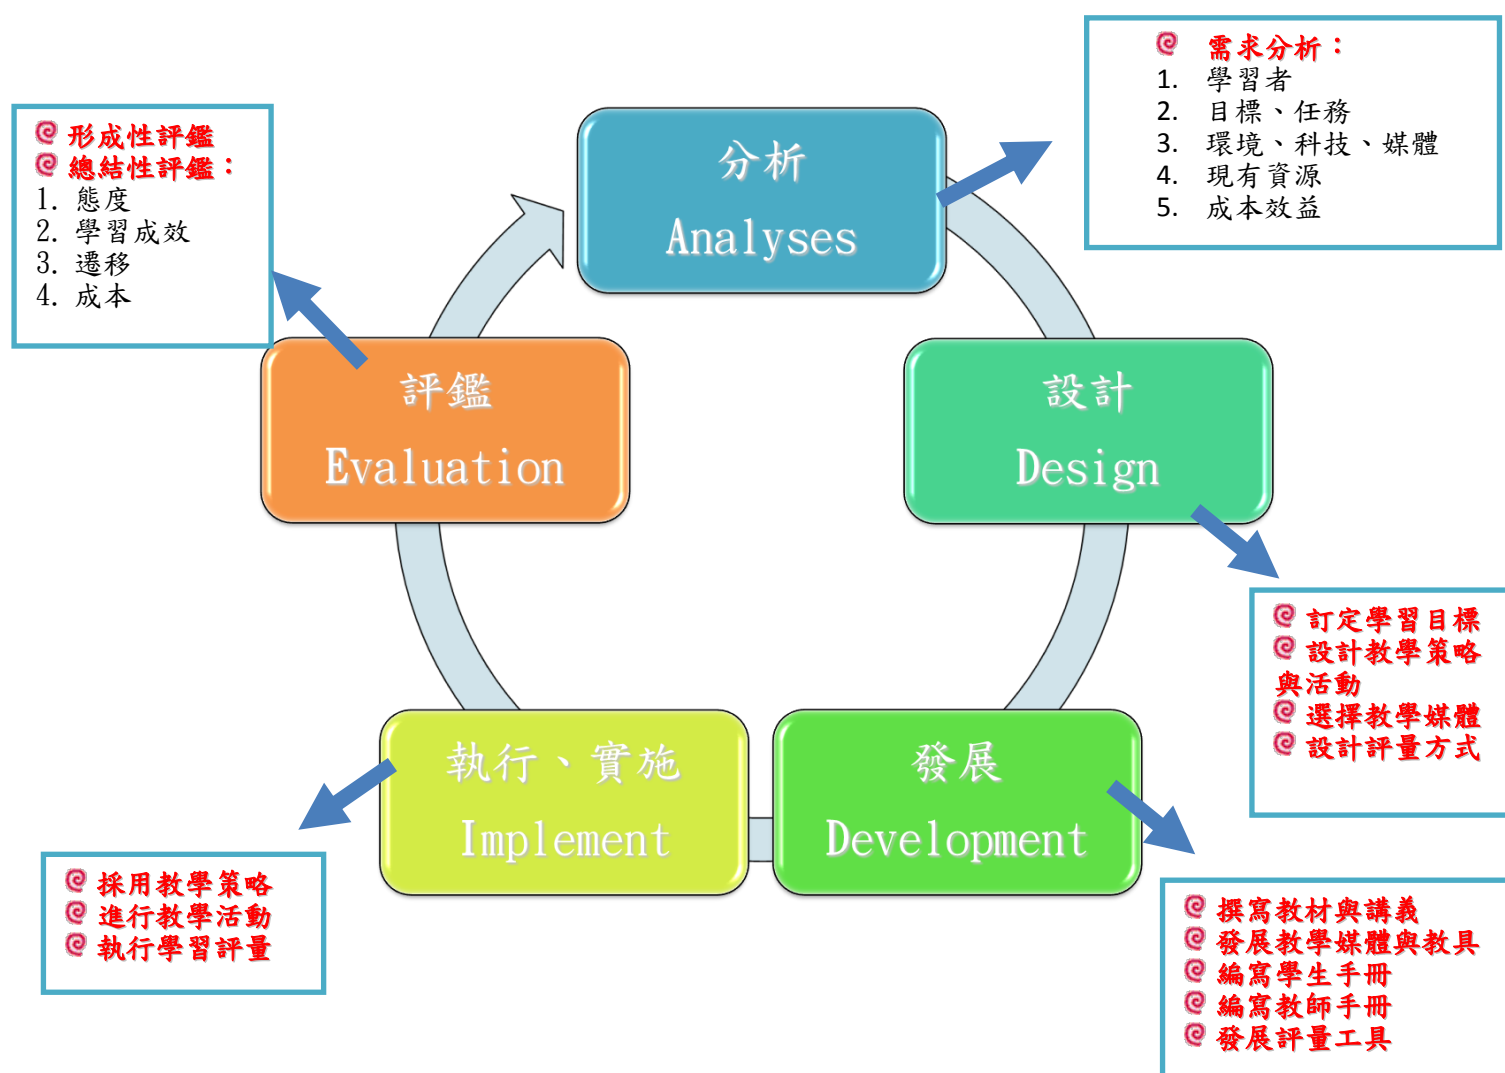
形成性評鑑
總結性評鑑：
1. 態度
2. 學習成效
3. 遷移
4. 成本

分析
Analyses

需求分析：
1. 學習者
2. 目標、任務
3. 環境、科技、媒體
4. 現有資源
5. 成本效益

評鑑
Evaluation

設計
Design

訂定學習目標
設計教學策略與活動
選擇教學媒體
設計評量方式

執行、實施
Implement

發展
Development

採用教學策略
進行教學活動
執行學習評量

撰寫教材與講義
發展教學媒體與教具
編寫學生手冊
編寫教師手冊
發展評量工具